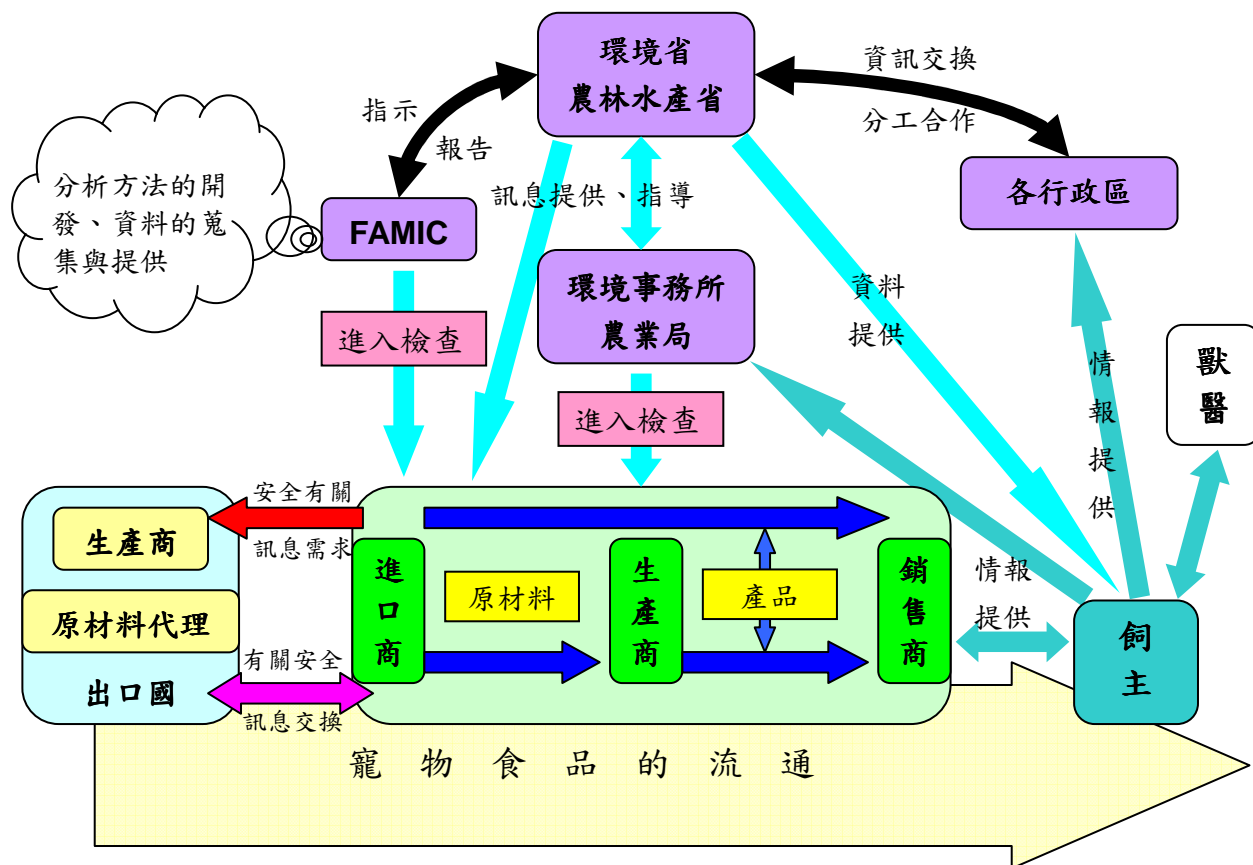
環境省
農林水產省

資訊交換
分工合作

指示
報告

訊息提供、指導

各行政區

分析方法的開發、資料的蒐集與提供

FAMIC

環境事務所
農業局

資料
提供

情報提供

獸醫

進入檢查

進入檢查

安全有關
訊息需求

生產商

原材料代理

出口國

有關安全
訊息交換

進口商

原材料

生產商

產品

銷售商

情報
提供

飼主

寵物食品的流通